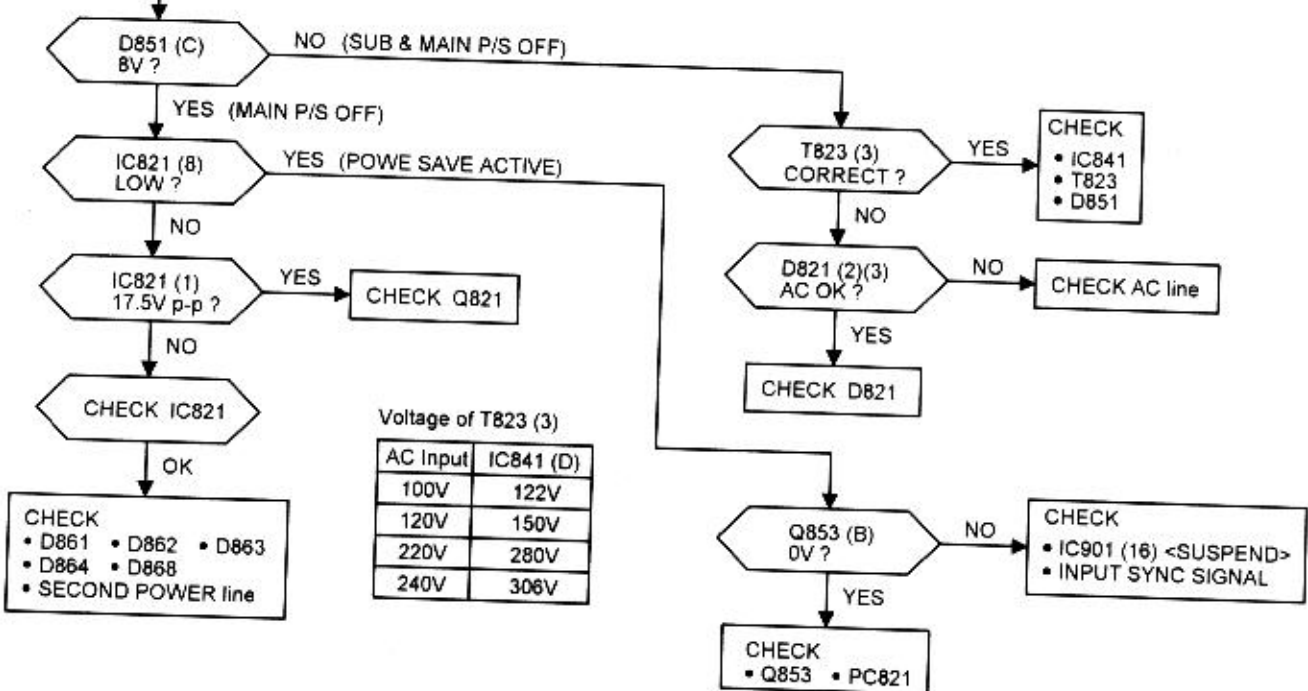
D851 (C)
8V ?

NO (SUB & MAIN P/S OFF)

YES (MAIN P/S OFF)

IC821 (8)
LOW ?

YES (POWE SAVE ACTIVE)

NO

IC821 (1)
17.5V p-p ?

YES

CHECK Q821

NO

CHECK IC821

OK

CHECK
• D861 • D862 • D863
• D864 • D868
• SECOND POWER line

Voltage of T823 (3)

| AC Input | IC841 (D) |
|---|---|
| 100V | 122V |
| 120V | 150V |
| 220V | 280V |
| 240V | 306V |

T823 (3)
CORRECT ?

YES

CHECK
• IC841
• T823
• D851

NO

D821 (2)(3)
AC OK ?

NO

CHECK AC line

YES

CHECK D821

Q853 (B)
0V ?

NO

CHECK
• IC901 (16) <SUSPEND>
• INPUT SYNC SIGNAL

YES

CHECK
• Q853 • PC821